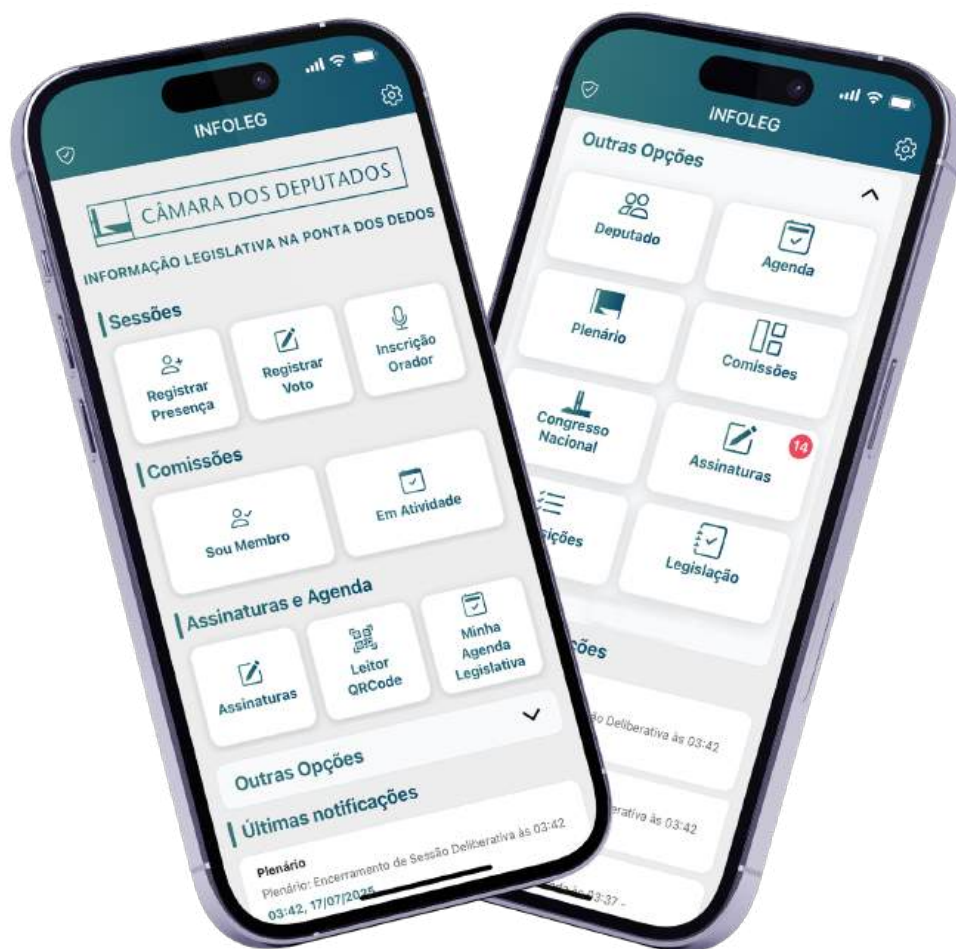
INFOLEG

CÂMARA DOS DEPUTADOS

INFORMAÇÃO LEGISLATIVA NA PONTA DOS DEDOS

Sessões

Registrar Presença

Registrar Voto

Inscrição Orador

Comissões

Sou Membro

Em Atividade

Assinaturas e Agenda

Assinaturas

Leitor QRCode

Minha Agenda Legislativa

Outras Opções

Últimas notificações

Plenário

Plenário: Encerramento de Sessão Deliberativa às 03:42

03:42, 17/07/2025

INFOLEG

Outras Opções

Deputado

Agenda

Plenário

Comissões

Congresso Nacional

Assinaturas

14

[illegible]ições

Legislação

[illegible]ções

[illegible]ão Deliberativa às 03:42

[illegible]erativa às 03:42

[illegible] 03:37 -